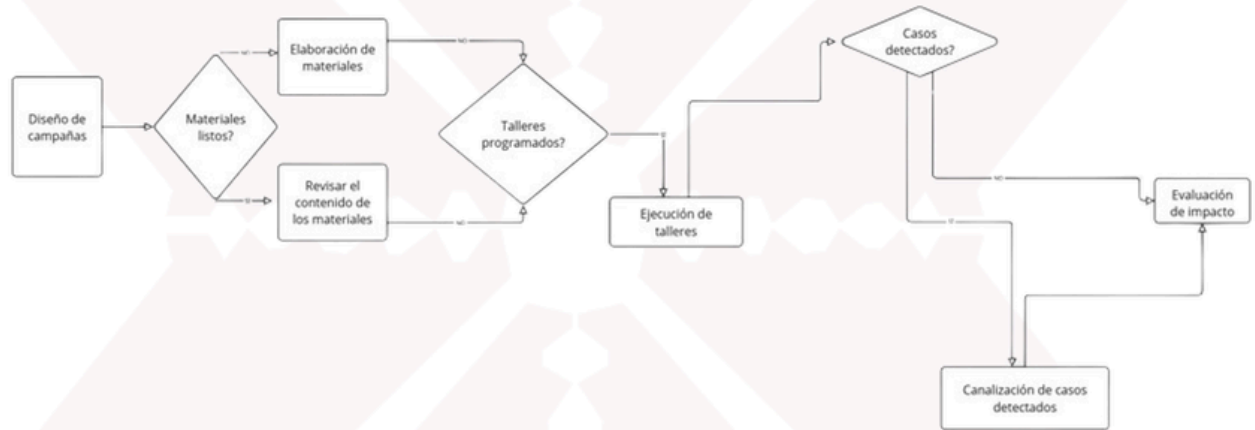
Diseño de campañas

Materiales listos?

NO

Elaboración de materiales

SI

Revisar el contenido de los materiales

NO

NO

Talleres programados?

SI

Ejecución de talleres

Casos detectados?

NO

SI

Evaluación de impacto

Canalización de casos detectados